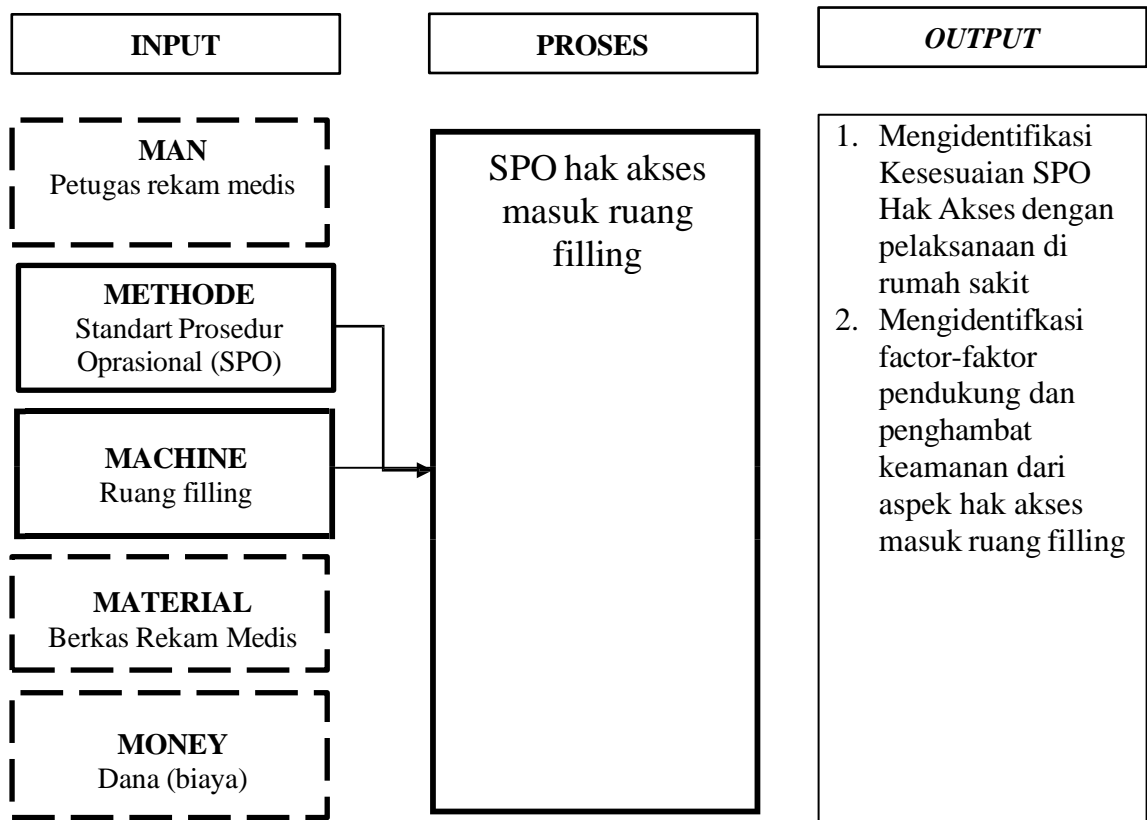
INPUT

PROSES

*OUTPUT*

**MAN**
Petugas rekam medis

**METHODE**
Standart Prosedur Oprasional (SPO)

**MACHINE**
Ruang filling

**MATERIAL**
Berkas Rekam Medis

**MONEY**
Dana (biaya)

SPO hak akses masuk ruang filling

1. Mengidentifikasi Kesesuaian SPO Hak Akses dengan pelaksanaan di rumah sakit
2. Mengidentifkasi factor-faktor pendukung dan penghambat keamanan dari aspek hak akses masuk ruang filling